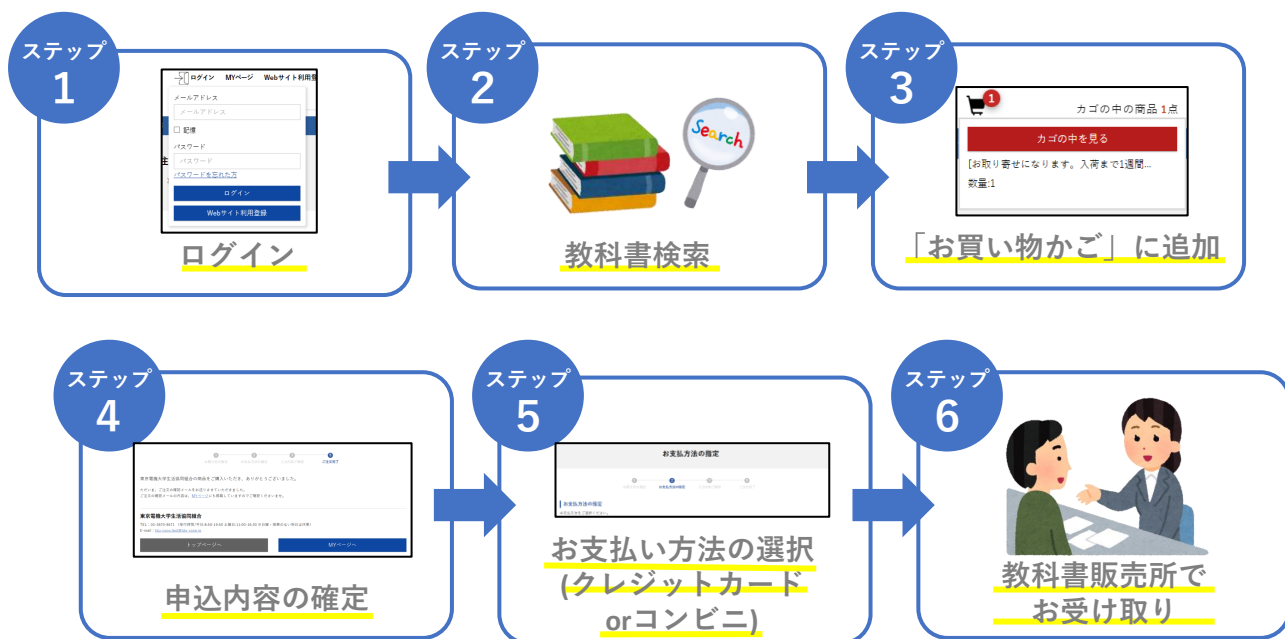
ステップ
1

ログイン　MYページ　Webサイト利用登

メールアドレス
メールアドレス
記憶
パスワード
パスワード
パスワードを忘れた方
ログイン
Webサイト利用登録

ログイン

ステップ
2

Search

教科書検索

ステップ
3

1
カゴの中の商品 1点
カゴの中を見る
[お取り寄せになります。入荷まで1週間...
数量:1

「お買い物かご」に追加

ステップ
4

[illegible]

東京電機大学生活協同組合

トップページへ
MYページへ

申込内容の確定

ステップ
5

お支払方法の指定

お支払方法の指定

お支払い方法の選択
(クレジットカード
orコンビニ)

ステップ
6

教科書販売所で
お受け取り